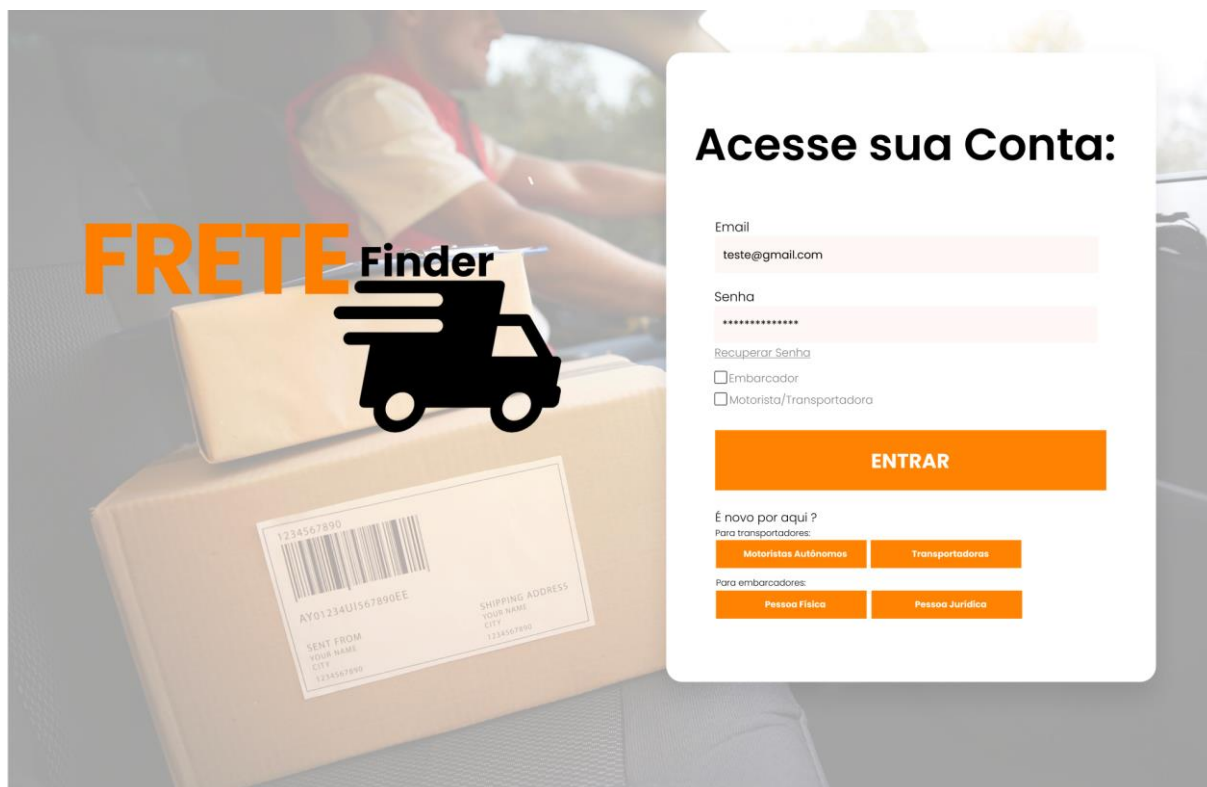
FRETE Finder

1234567890
AY01234UI567890EE
SENT FROM
YOUR NAME
CITY
1234567890
SHIPPING ADDRESS
YOUR NAME
CITY
1234567890

Acesse sua Conta:

Email
teste@gmail.com

Senha
**************

Recuperar Senha

Embarcador
Motorista/Transportadora

ENTRAR

É novo por aqui ?
Para transportadores:
Motoristas Autônomos
Transportadoras
Para embarcadores:
Pessoa Física
Pessoa Jurídica